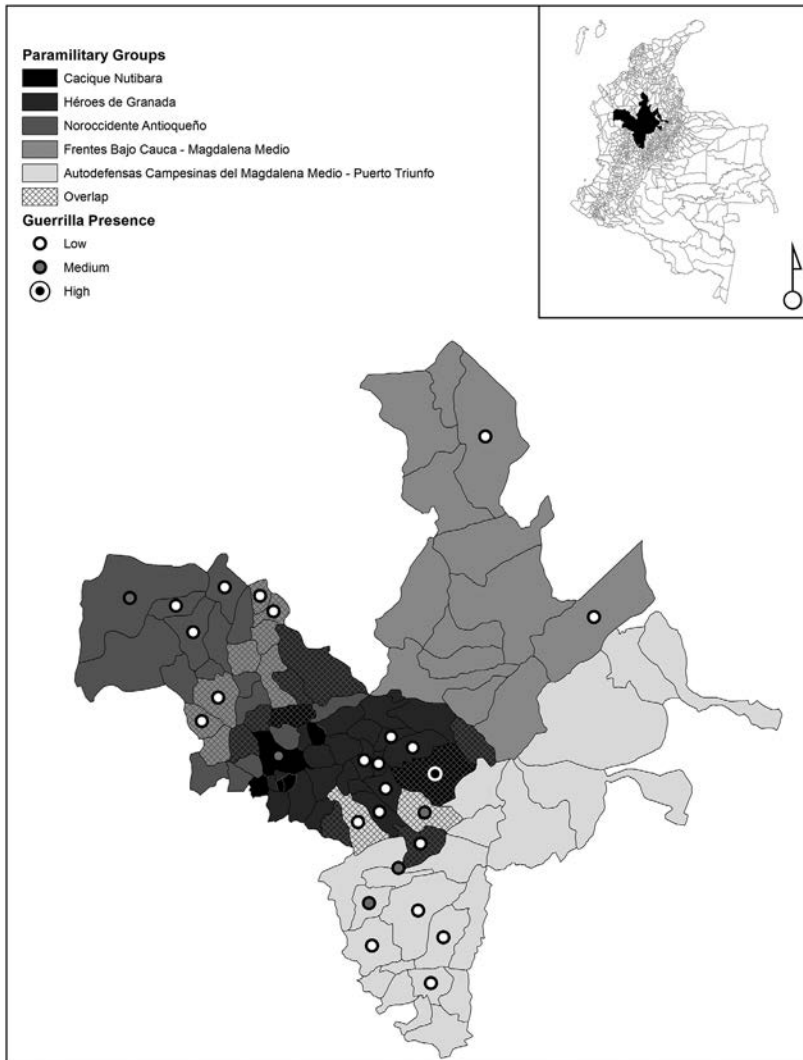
Paramilitary Groups
Cacique Nutibara
Héroes de Granada
Noroccidente Antioqueño
Frentes Bajo Cauca - Magdalena Medio
Autodefensas Campesinas del Magdalena Medio - Puerto Triunfo
Overlap
Guerrilla Presence
Low
Medium
High